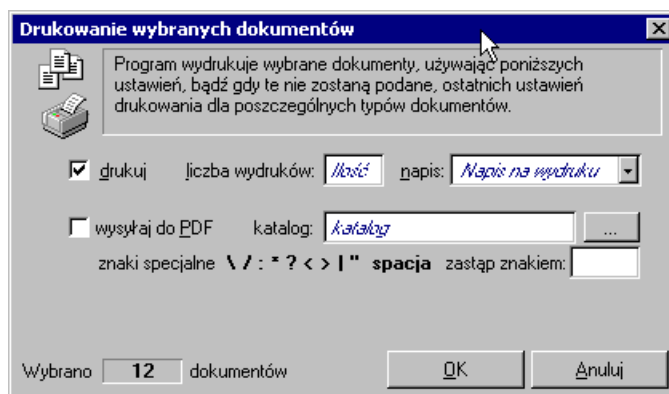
Drukowanie wybranych dokumentów

Program wydrukuje wybrane dokumenty, używając poniższych ustawień, bądź gdy te nie zostaną podane, ostatnich ustawień drukowania dla poszczególnych typów dokumentów.

drukuj liczba wydruków: Ilość napis: Napis na wydruku

wysyłaj do PDF katalog: katalog ...

znaki specjalne \ / : * ? < > | " spacja zastąp znakiem:

Wybrano 12 dokumentów OK Anuluj